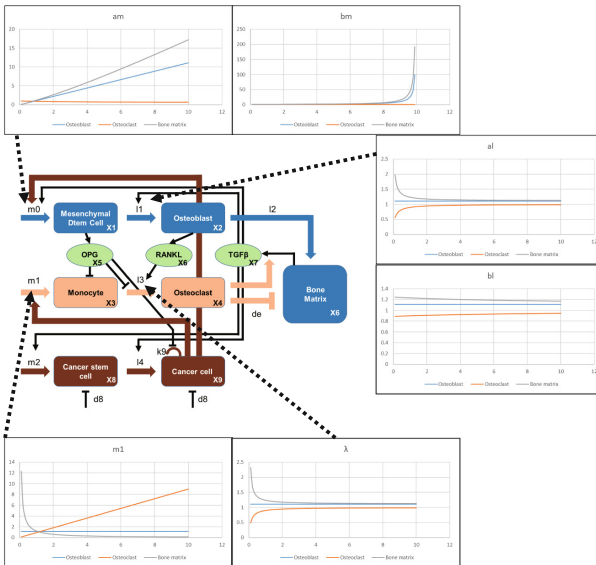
am

20
15
10
5
0
0 2 4 6 8 10 12

Osteoblast Osteoclast Bone matrix

bm

250
200
150
100
50
0
0 2 4 6 8 10 12

Osteoblast Osteoclast Bone matrix

al

2
1.5
1
0.5
0
0 2 4 6 8 10 12

Osteoblast Osteoclast Bone matrix

bl

1.4
1.2
1
0.8
0.6
0.4
0.2
0
0 2 4 6 8 10 12

Osteoblast Osteoclast Bone matrix

m0
Mesenchymal Dtem Cell X1
l1
Osteoblast X2
l2
OPG X5
RANKL X6
TGFβ X7
Bone Matrix X6
m1
Monocyte X3
l3
Osteoclast X4
de
m2
Cancer stem cell X8
l4
k9
Cancer cell X9
d8
d8

m1

14
12
10
8
6
4
2
0
0 2 4 6 8 10 12

Osteoblast Osteoclast Bone matrix

λ

2.5
2
1.5
1
0.5
0
0 2 4 6 8 10 12

Osteoblast Osteoclast Bone matrix